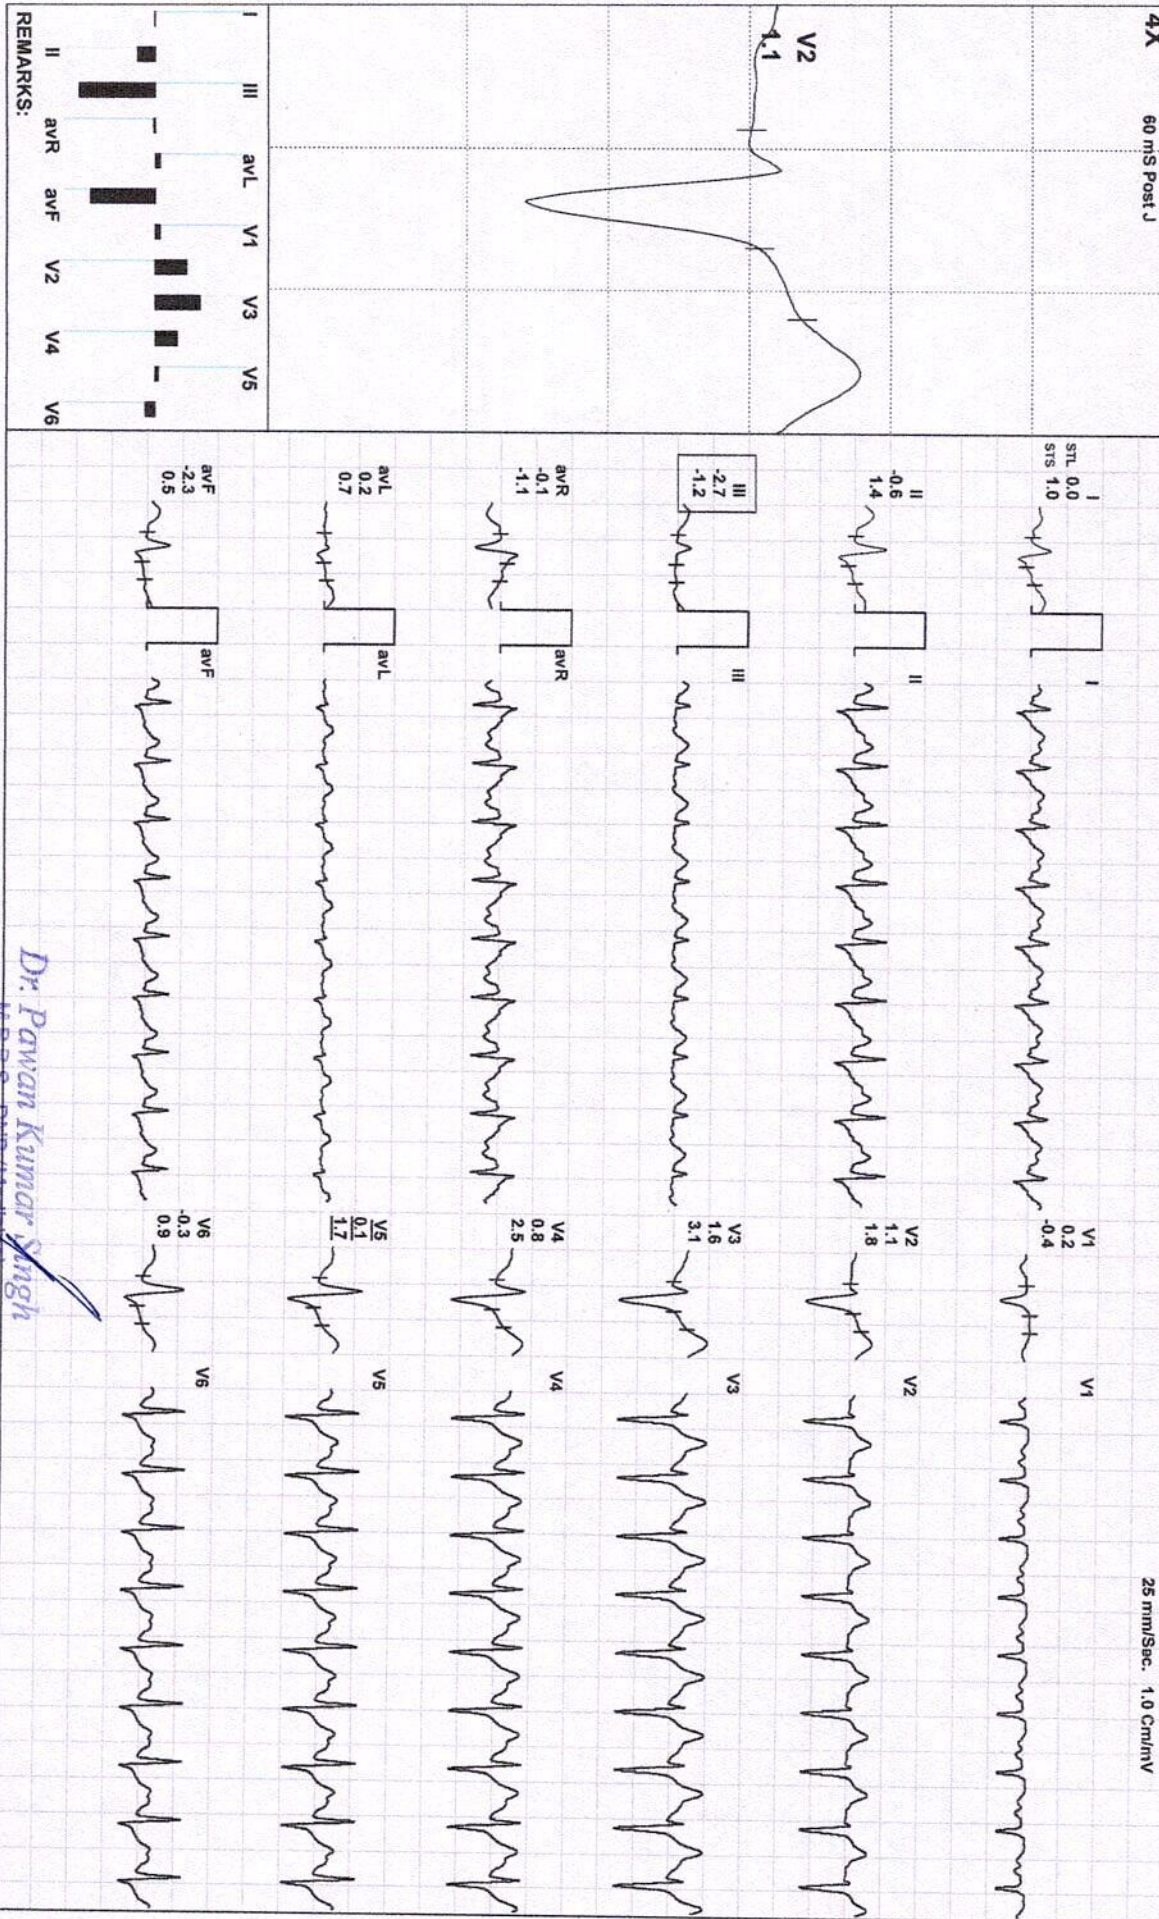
4X
60 mS Post J
25 mm/Sec. 1.0 Cm/mV

V2
1.1

I III avL V1 V3 V5
II avR avF V2 V4 V6
REMARKS:

STL 0.0
STS 1.0
I

II
-0.6
1.4

III
-2.7
-1.2

avR
-0.1
-1.1

avL
0.2
0.7

avF
-2.3
0.5

I
II
III
avR
avL
avF

V1
0.2
-0.4

V2
1.1
1.8

V3
1.6
3.1

V4
0.8
2.5

V5
0.1
1.7

V6
-0.3
0.9

V1
V2
V3
V4
V5
V6

Dr. Pawan Kumar Singh
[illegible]